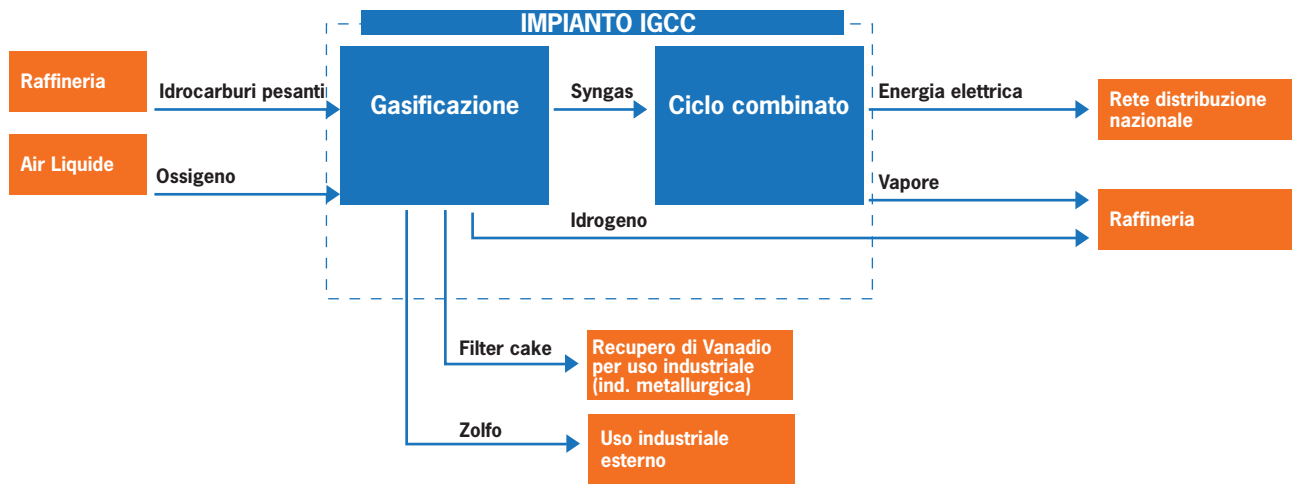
IMPIANTO IGCC

Raffineria

Idrocarburi pesanti

Air Liquide

Ossigeno

Gasificazione

Syngas

Ciclo combinato

Energia elettrica

Rete distribuzione nazionale

Vapore

Raffineria

Idrogeno

Filter cake

Recupero di Vanadio per uso industriale (ind. metallurgica)

Zolfo

Uso industriale esterno